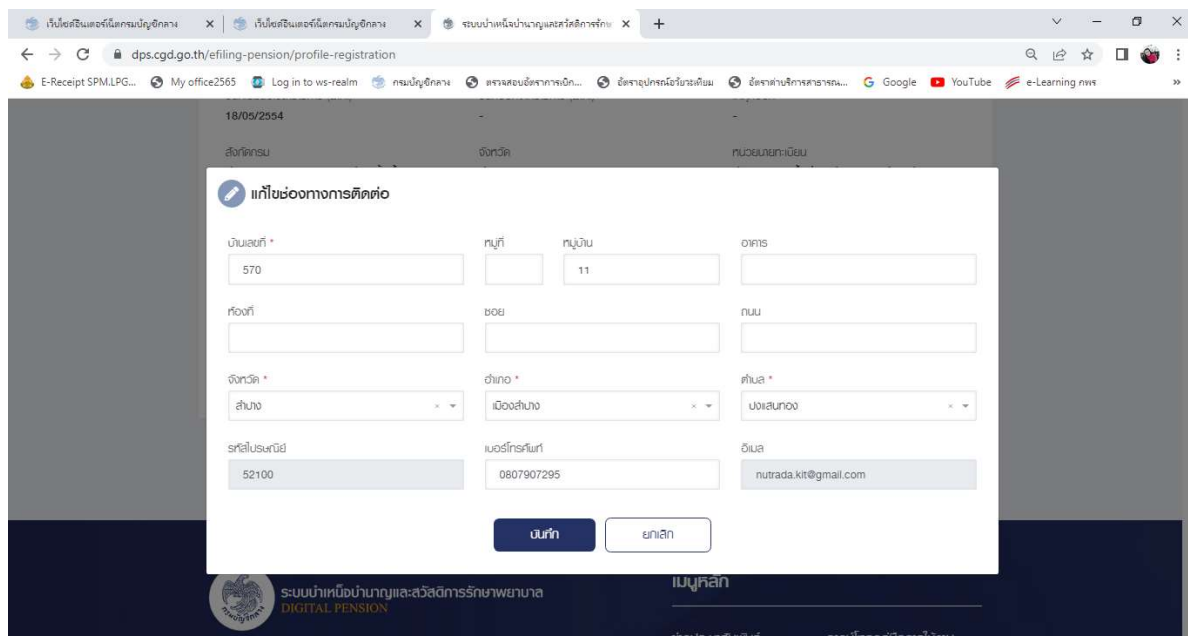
เว็บไซต์อินเตอร์เน็ตกรมบัญชีกลาง × | เว็บไซต์อินเตอร์เน็ตกรมบัญชีกลาง × | ระบบบำเหน็จบำนาญและสวัสดิการรักษ × | +

dps.cgd.go.th/efiling-pension/profile-registration

E-Receipt SPM.LPG... | My office2565 | Log in to ws-realm | กรมบัญชีกลาง | ตรวจสอบอัตราการเบิก... | อัตราอุปกรณ์อวัยวะเทียม | อัตราค่าบริการสาธารณ... | Google | YouTube | e-Learning กพร

18/05/2554
-
-
สังกัดกรม
จังหวัด
หน่วยนายทะเบียน

แก้ไขช่องทางการติดต่อ

บ้านเลขที่ *
570
หมู่ที่
หมู่บ้าน
11
อาคาร

ห้องที่
ซอย
ถนน

จังหวัด *
ลำปาง
อำเภอ *
เมืองลำปาง
ตำบล *
บ่อแฮ้วทอง

รหัสไปรษณีย์
52100
เบอร์โทรศัพท์
0807907295
อีเมล
nutrada.kit@gmail.com

บันทึก
ยกเลิก

ระบบบำเหน็จบำนาญและสวัสดิการรักษาพยาบาล
DIGITAL PENSION
เมนูหลัก